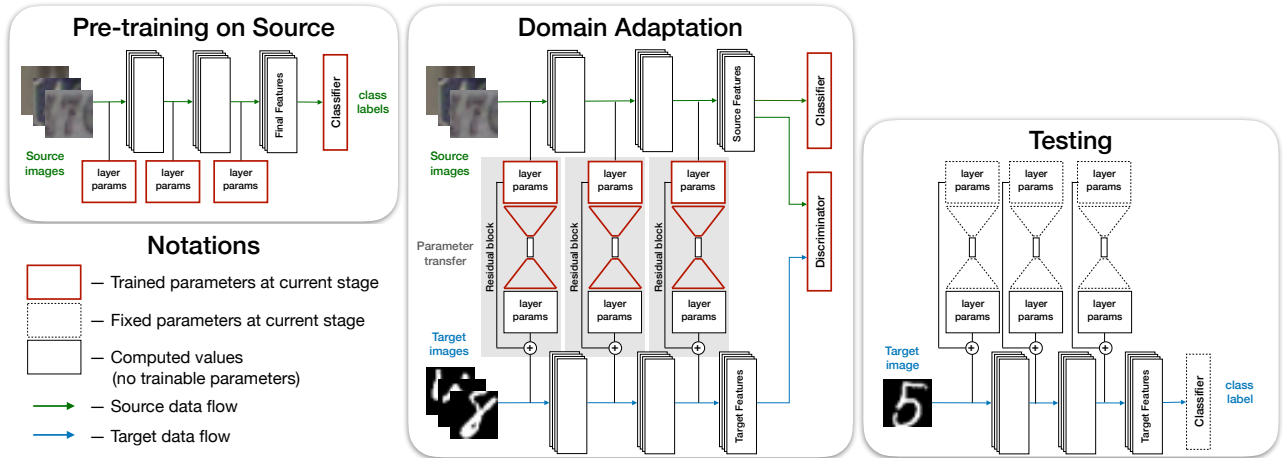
Pre-training on Source

Source images

layer params

layer params

layer params

Final Features

Classifier

class labels

Domain Adaptation

Source images

Source Features

Classifier

layer params

layer params

layer params

Parameter transfer

Residual block

Residual block

Residual block

layer params

layer params

layer params

Discriminator

Target images

Target Features

Testing

layer params

layer params

layer params

layer params

layer params

layer params

Target image

Target Features

Classifier

class label

Notations

— Trained parameters at current stage

— Fixed parameters at current stage

— Computed values (no trainable parameters)

— Source data flow

— Target data flow